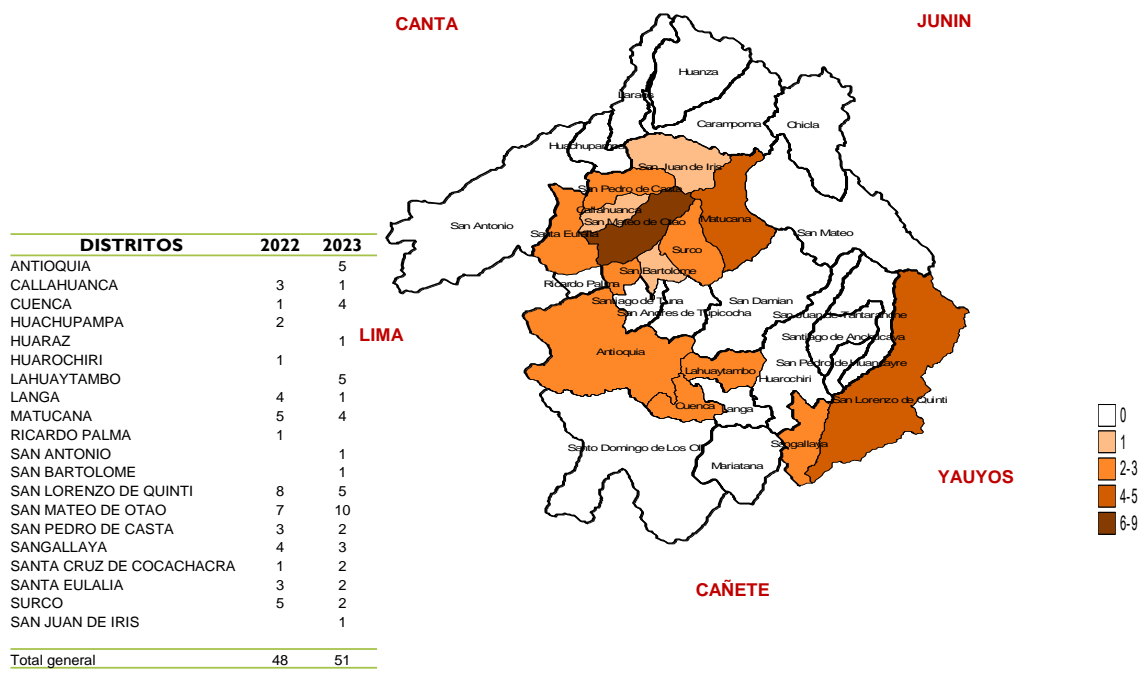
CANTA

JUNIN

Huanza
Laraos
Carampoma
Chicla
Huachupampa
San Juan de Iris
San Pedro de Casta
Callahuanca
San Mateo de Otao
Matucana
San Antonio
Santa Eulalia
Surco
San Mateo
San Bartolome
Ricardo Palma
Santiago de Tuna
San Damian
San Andres de Tupicocha
San Juan de Tantaranche
Santiago de Anchucaya
Antioquia
San Pedro de Huancayre
Lahuaytambo
Huarochiri
Cuenca
Langa
San Lorenzo de Quinti
Sangallaya
Santo Domingo de Los Olleros
Mariatana

| DISTRITOS | 2022 | 2023 |
|---|---|---|
| ANTIOQUIA | | 5 |
| CALLAHUANCA | 3 | 1 |
| CUENCA | 1 | 4 |
| HUACHUPAMPA | 2 | |
| HUARAZ | | 1 |
| HUAROCHIRI | 1 | |
| LAHUAYTAMBO | | 5 |
| LANGA | 4 | 1 |
| MATUCANA | 5 | 4 |
| RICARDO PALMA | 1 | |
| SAN ANTONIO | | 1 |
| SAN BARTOLOME | | 1 |
| SAN LORENZO DE QUINTI | 8 | 5 |
| SAN MATEO DE OTAO | 7 | 10 |
| SAN PEDRO DE CASTA | 3 | 2 |
| SANGALLAYA | 4 | 3 |
| SANTA CRUZ DE COCACHACRA | 1 | 2 |
| SANTA EULALIA | 3 | 2 |
| SURCO | 5 | 2 |
| SAN JUAN DE IRIS | | 1 |
| Total general | 48 | 51 |

LIMA

0
1
2-3
4-5
6-9

YAUYOS

CAÑETE